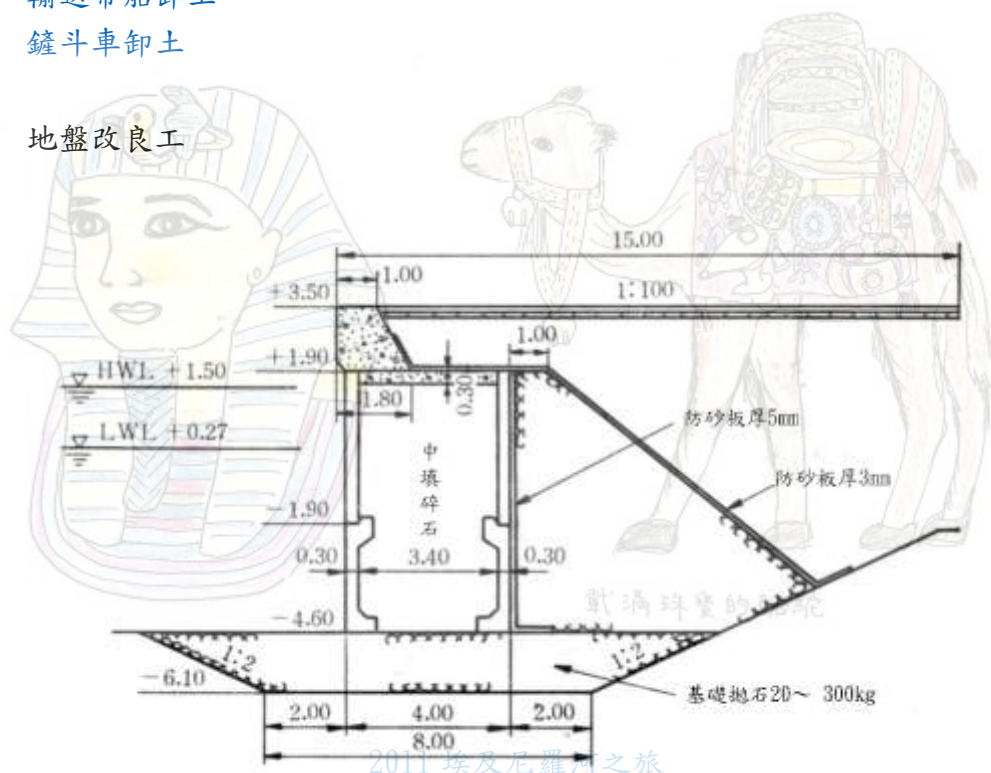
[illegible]
鏟斗車卸土

地盤改良工

15.00
1.00
+3.50
1:100
1.00
+1.90
HWL +1.50
0.30
1.80
LWL +0.27
防砂板厚5mm
中填碎石
防砂板厚3mm
−1.90
0.30
3.40
0.30
戴滿祥奎的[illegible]
−4.60
1:2
1:2
−6.10
基礎拋石20～ 300kg
2.00
4.00
2.00
8.00
2011 埃及尼羅河之旅